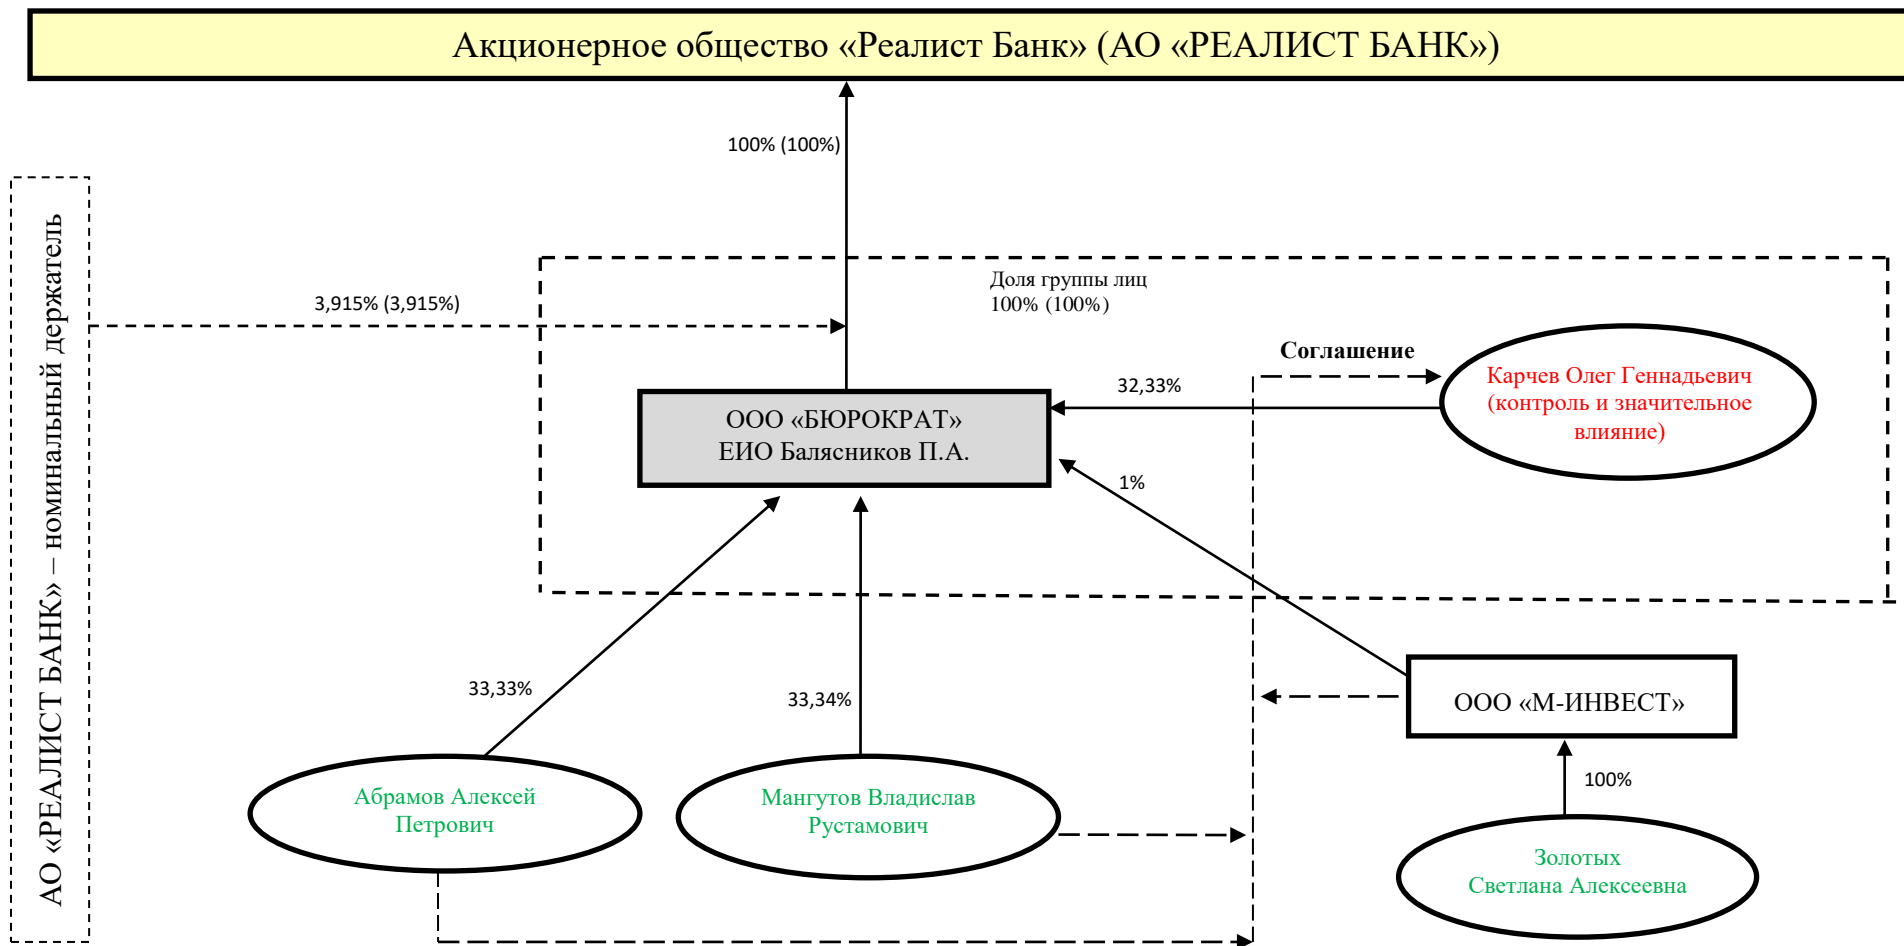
Акционерное общество «Реалист Банк» (АО «РЕАЛИСТ БАНК»)

100% (100%)

АО «РЕАЛИСТ БАНК» – номинальный держатель

3,915% (3,915%)

Доля группы лиц
100% (100%)

Соглашение

32,33%

Карчев Олег Геннадьевич (контроль и значительное влияние)

ООО «БЮРОКРАТ»
ЕИО Балясников П.А.

1%

33,33%

33,34%

ООО «М-ИНВЕСТ»

100%

Абрамов Алексей Петрович

Мангутов Владислав Рустамович

Золотых
Светлана Алексеевна